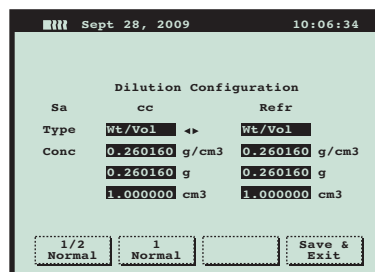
Sept 28, 2009 10:06:34

Dilution Configuration

| Sa | cc | | Refr | |
|---|---|---|---|---|
| Type | Wt/Vol | ◂▸ | Wt/Vol | |
| Conc | 0.260160 | g/cm3 | 0.260160 | g/cm3 |
| | 0.260160 | g | 0.260160 | g |
| | 1.000000 | cm3 | 1.000000 | cm3 |

1/2 Normal | 1 Normal | | Save & Exit